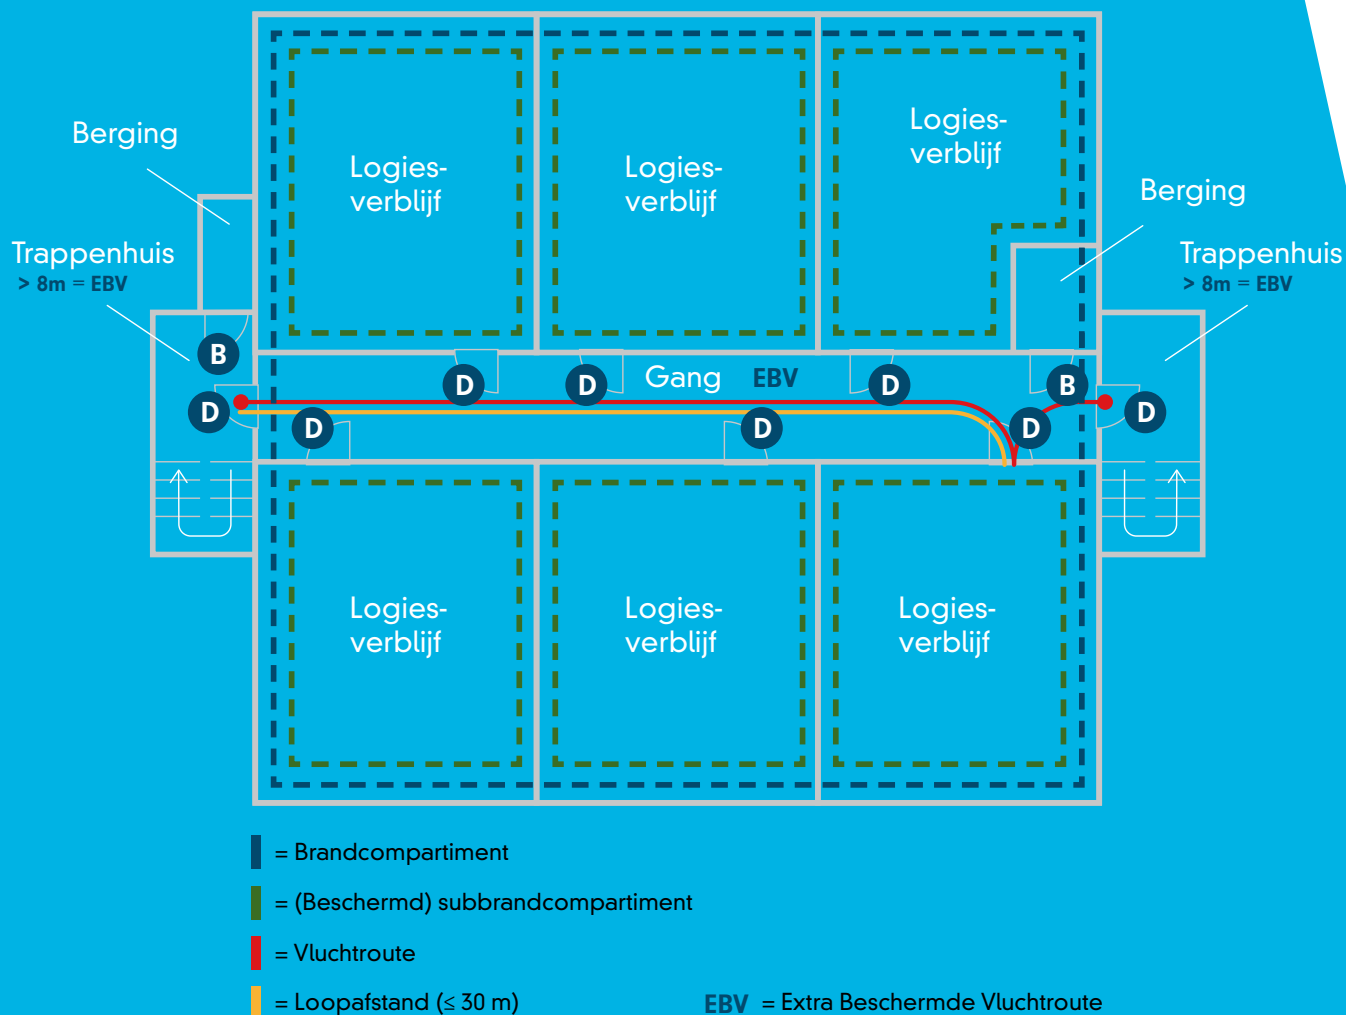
Berging

Trappenhuis
> 8m = EBV

Logiesverblijf

Logiesverblijf

Logiesverblijf

Berging

Trappenhuis
> 8m = EBV

B

D

D

D

Gang EBV

D

B

D

D

D

D

Logiesverblijf

Logiesverblijf

Logiesverblijf

= Brandcompartiment

= (Beschermd) subbrandcompartiment

= Vluchtroute

= Loopafstand ($\leq$ 30 m)

EBV = Extra Beschermde Vluchtroute